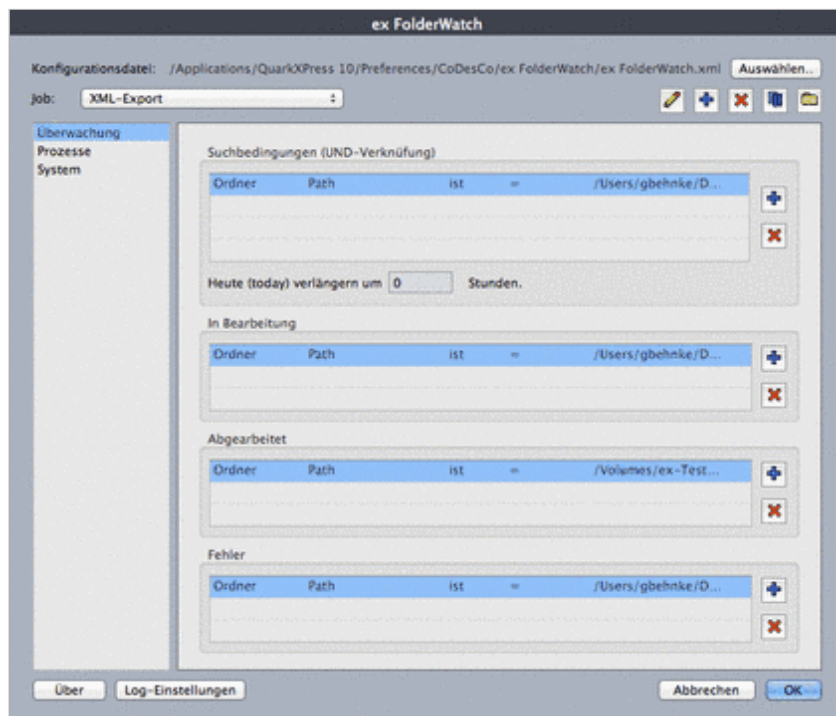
ex FolderWatch

Konfigurationsdatei: /Applications/QuarkXPress 10/Preferences/CoDesCo/ex FolderWatch/ex FolderWatch.xml Auswählen...

Job: XML-Export

Überwachung
Prozesse
System

Suchbedingungen (UND-Verknüfung)

| Ordner | Path | ist | = | /Users/gbehnke/D... |
|---|---|---|---|---|

Heute (today) verlängern um 0 Stunden.

In Bearbeitung

| Ordner | Path | ist | = | /Users/gbehnke/D... |
|---|---|---|---|---|

Abgearbeitet

| Ordner | Path | ist | = | /Volumes/ex-Test... |
|---|---|---|---|---|

Fehler

| Ordner | Path | ist | = | /Users/gbehnke/D... |
|---|---|---|---|---|

Über Log-Einstellungen Abbrechen OK